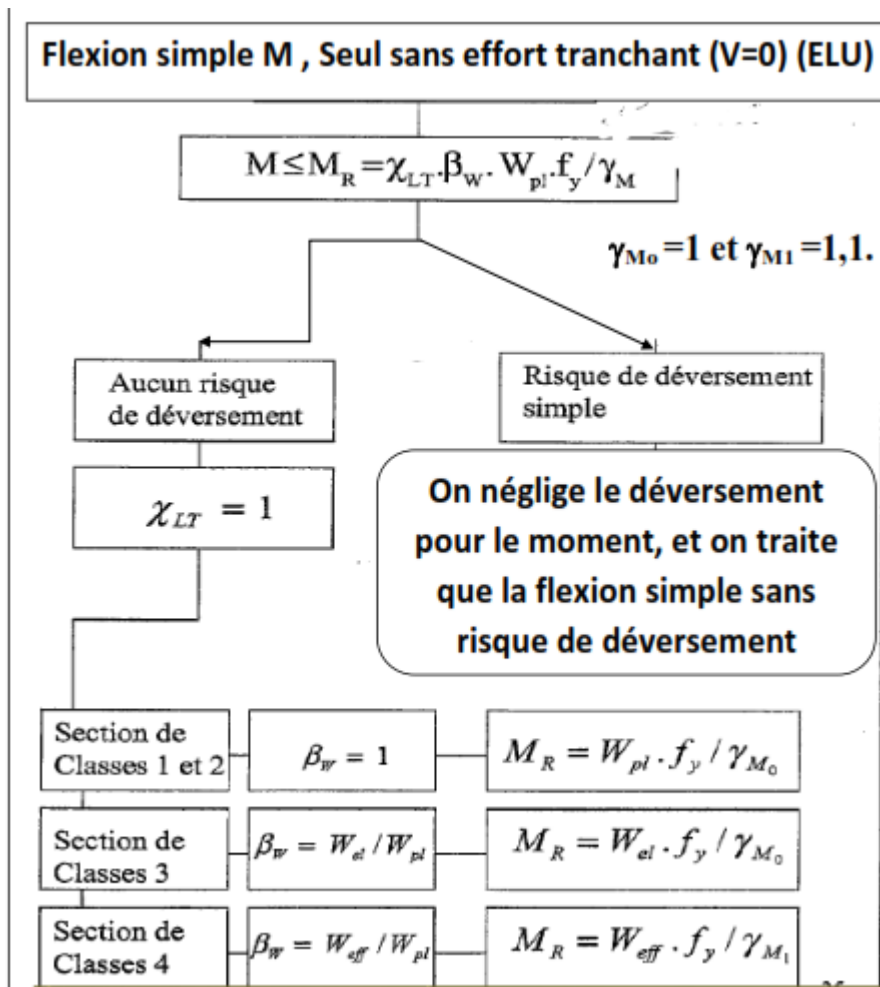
Flexion simple M , Seul sans effort tranchant (V=0) (ELU)

$M \leq M_R = \chi_{LT} . \beta_W . W_{pl} . f_y / \gamma_M$

$\gamma_{Mo} = 1$ et $\gamma_{M1} = 1,1.$

Aucun risque de déversement

Risque de déversement simple

$\chi_{LT} = 1$

On néglige le déversement pour le moment, et on traite que la flexion simple sans risque de déversement

| Section de Classes 1 et 2 | $\beta_w = 1$ | $M_R = W_{pl} . f_y / \gamma_{M_0}$ |
|---|---|---|
| Section de Classes 3 | $\beta_w = W_{el} / W_{pl}$ | $M_R = W_{el} . f_y / \gamma_{M_0}$ |
| Section de Classes 4 | $\beta_w = W_{eff} / W_{pl}$ | $M_R = W_{eff} . f_y / \gamma_{M_1}$ |